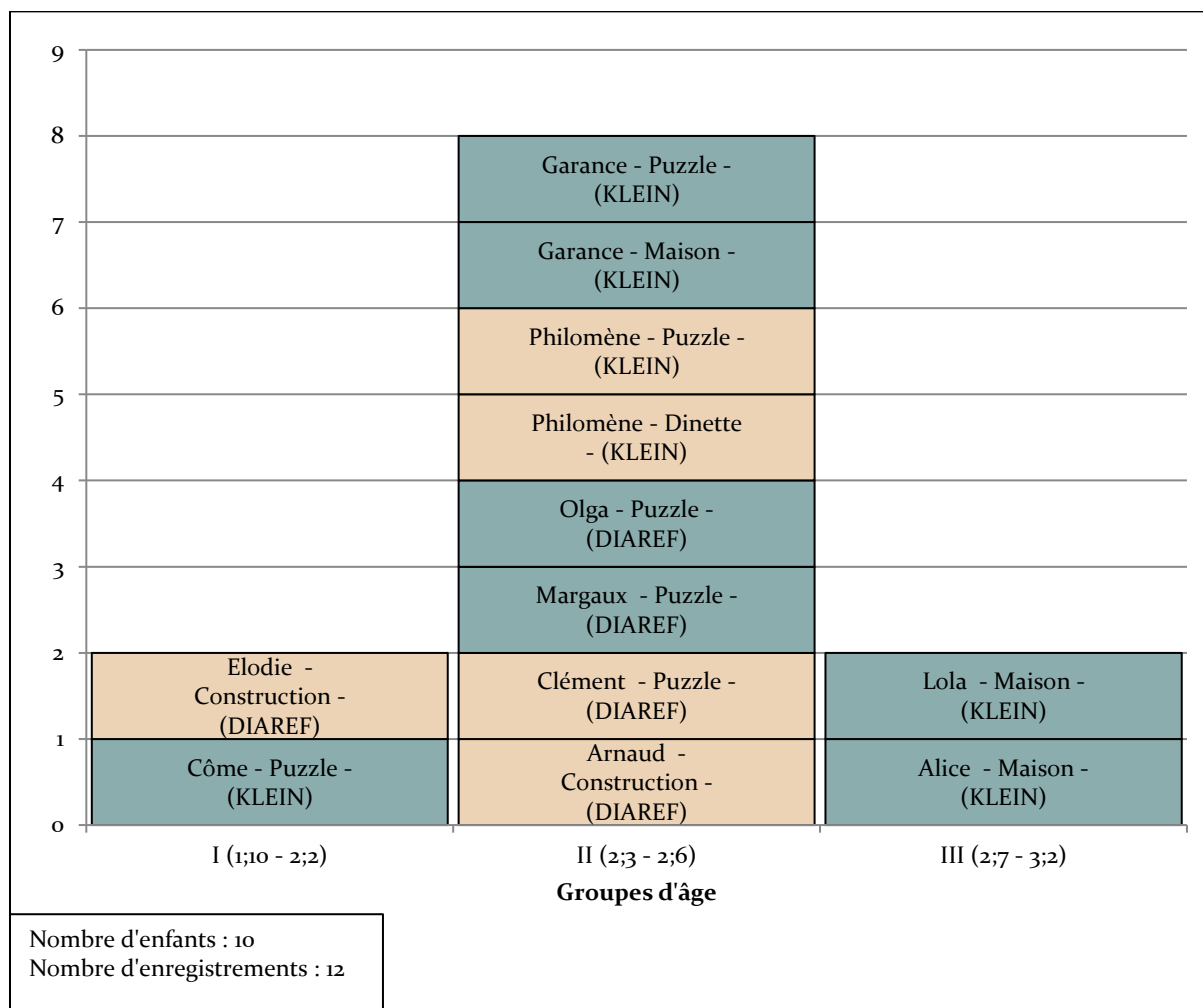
9
8
7
6
5
4
3
2
1
0

Elodie - Construction - (DIAREF)
Côme - Puzzle - (KLEIN)

Garance - Puzzle - (KLEIN)
Garance - Maison - (KLEIN)
Philomène - Puzzle - (KLEIN)
Philomène - Dinette - (KLEIN)
Olga - Puzzle - (DIAREF)
Margaux - Puzzle - (DIAREF)
Clément - Puzzle - (DIAREF)
Arnaud - Construction - (DIAREF)

Lola - Maison - (KLEIN)
Alice - Maison - (KLEIN)

I (1;10 - 2;2)
II (2;3 - 2;6)
III (2;7 - 3;2)

Groupes d'âge

Nombre d'enfants : 10
Nombre d'enregistrements : 12